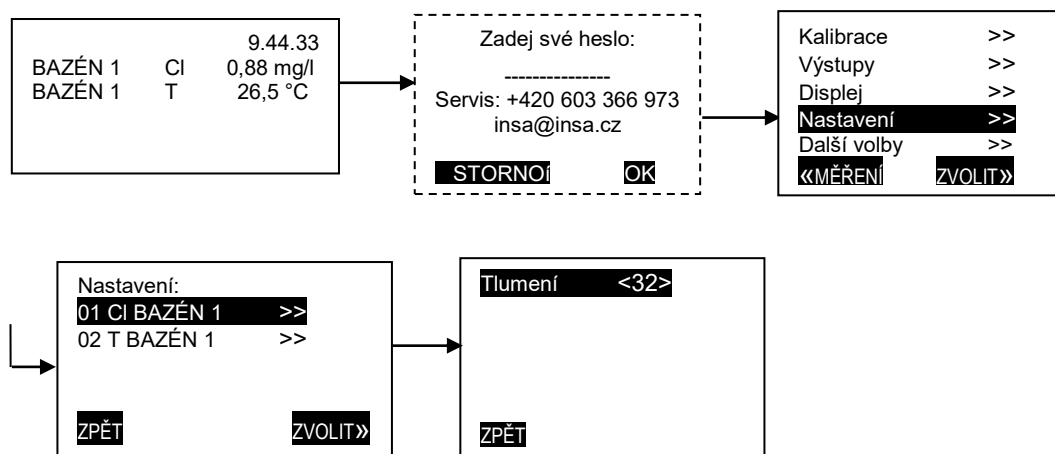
9.44.33
BAZÉN 1 Cl 0,88 mg/l
BAZÉN 1 T 26,5 °C

Zadej své heslo:

---------------
Servis: +420 603 366 973
insa@insa.cz

STORNOí OK

Kalibrace >>
Výstupy >>
Displej >>
Nastavení >>
Další volby >>
«MĚŘENÍ ZVOLIT»

Nastavení:
01 Cl BAZÉN 1 >>
02 T BAZÉN 1 >>

ZPĚT ZVOLIT»

Tlumení <32>

ZPĚT